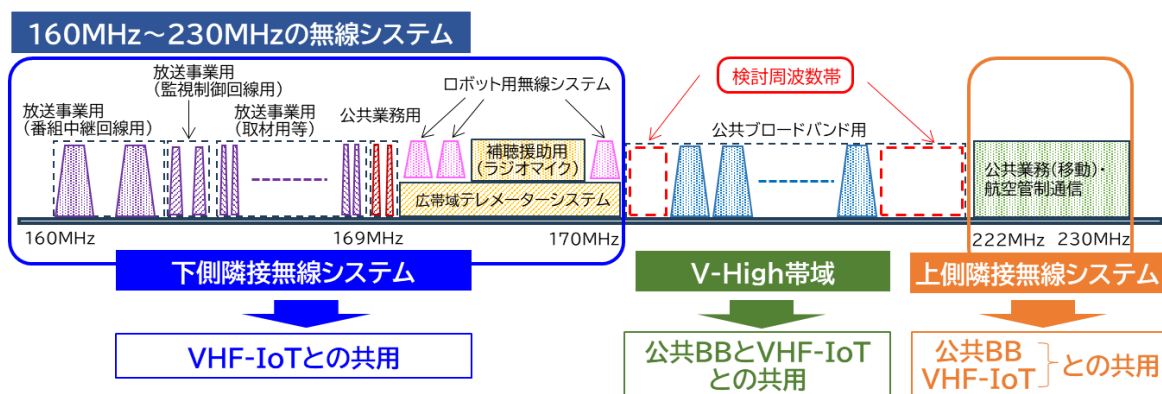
160MHz～230MHzの無線システム

放送事業用（番組中継回線用）

放送事業用（監視制御回線用）

放送事業用（取材用等）

公共業務用

ロボット用無線システム

補聴援助用（ラジオマイク）

広帯域テレメーターシステム

検討周波数帯

公共ブロードバンド用

公共業務（移動）・航空管制通信

160MHz

169MHz

170MHz

222MHz 230MHz

下側隣接無線システム

V-High帯域

上側隣接無線システム

VHF-IoTとの共用

公共BBとVHF-IoTとの共用

公共BB VHF-IoT との共用